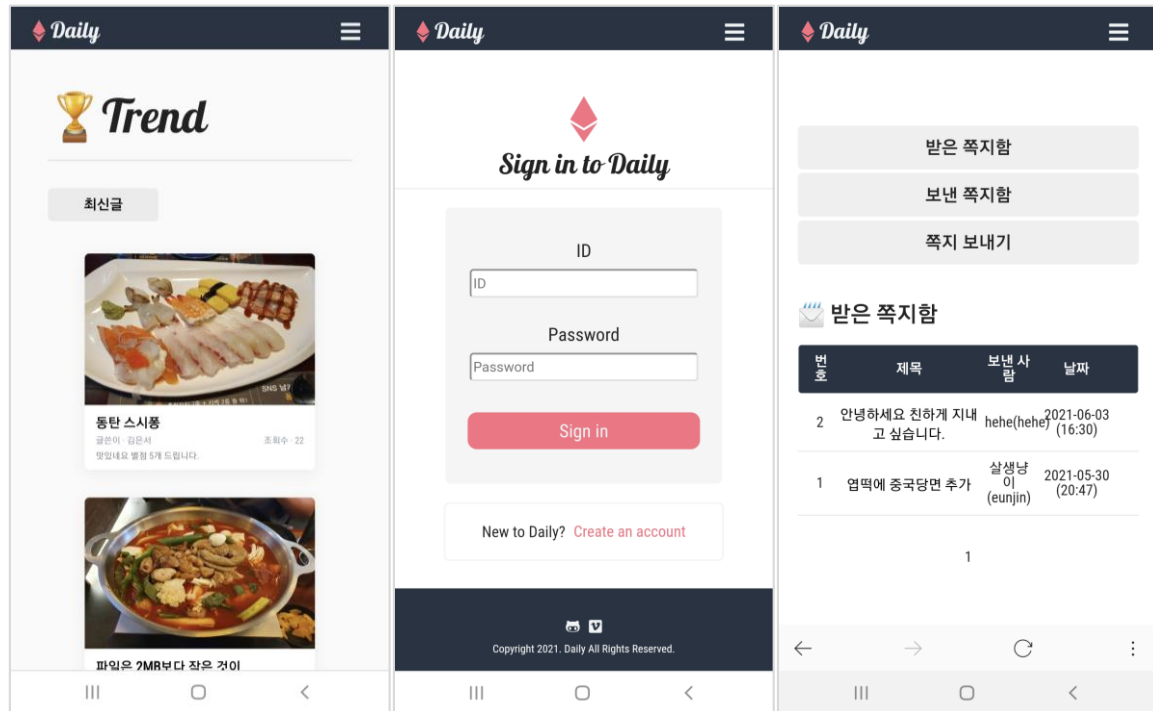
Daily

Trend

최신글

SNS 남기

동탄 스시롱

글쓴이 · 김은서 조회수 · 22

맛있네요 별점 5개 드립니다.

파일은 2MB보다 작은 것이

Daily

Sign in to Daily

ID

ID

Password

Password

Sign in

New to Daily? Create an account

Copyright 2021. Daily All Rights Reserved.

Daily

받은 쪽지함

보낸 쪽지함

쪽지 보내기

받은 쪽지함

| 번호 | 제목 | 보낸 사람 | 날짜 |
|---|---|---|---|
| 2 | 안녕하세요 친하게 지내고 싶습니다. | hehe(hehe) | 2021-06-03 (16:30) |
| 1 | 엽떡에 중국당면 추가 | 살생냥이 (eunjin) | 2021-05-30 (20:47) |

1